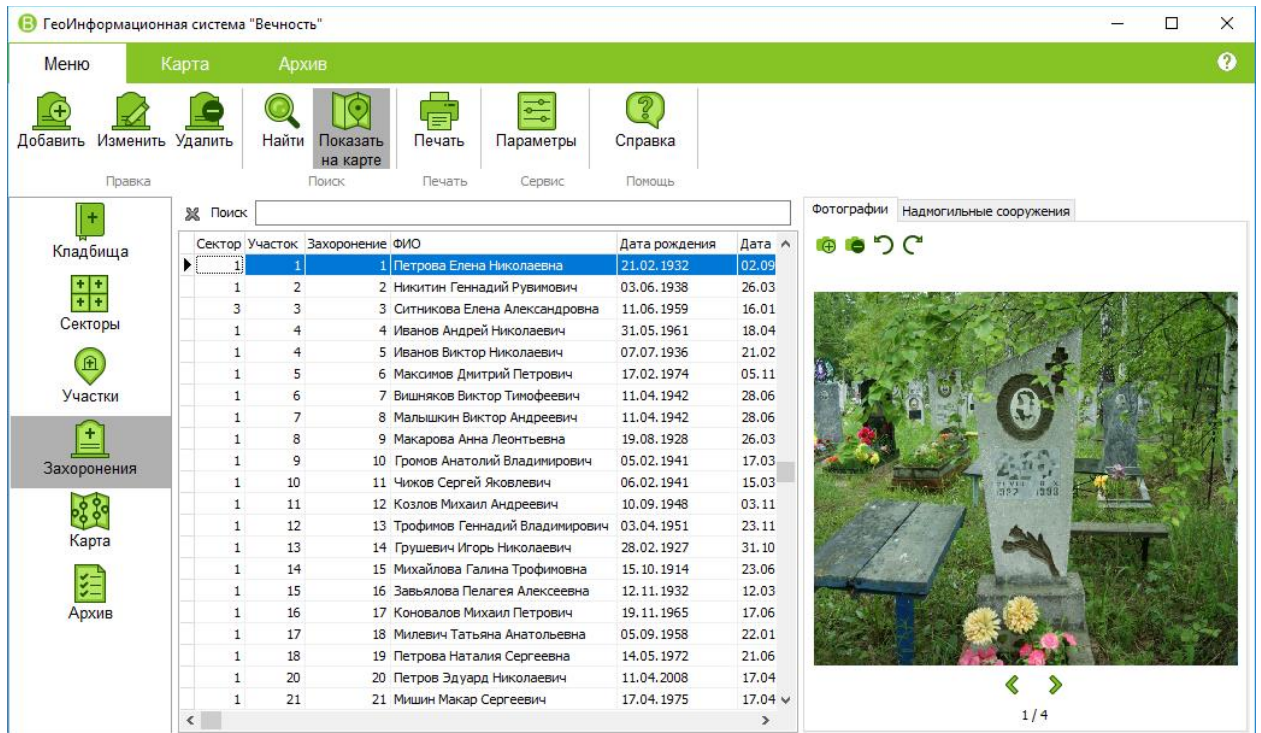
ГеоИнформационная система "Вечность"

Меню
Карта
Архив

Добавить
Изменить
Удалить
Правка
Найти
Показать на карте
Поиск
Печать
Печать
Параметры
Сервис
Справка
Помощь

Кладбища
Секторы
Участки
Захоронения
Карта
Архив

Поиск

| Сектор | Участок | Захоронение | ФИО | Дата рождения | Дата |
|---|---|---|---|---|---|
| 1 | 1 | 1 | Петрова Елена Николаевна | 21.02.1932 | 02.09 |
| 1 | 2 | 2 | Никитин Геннадий Рувимович | 03.06.1938 | 26.03 |
| 3 | 3 | 3 | Ситникова Елена Александровна | 11.06.1959 | 16.01 |
| 1 | 4 | 4 | Иванов Андрей Николаевич | 31.05.1961 | 18.04 |
| 1 | 4 | 5 | Иванов Виктор Николаевич | 07.07.1936 | 21.02 |
| 1 | 5 | 6 | Максимов Дмитрий Петрович | 17.02.1974 | 05.11 |
| 1 | 6 | 7 | Вишняков Виктор Тимофеевич | 11.04.1942 | 28.06 |
| 1 | 7 | 8 | Малышкин Виктор Андреевич | 11.04.1942 | 28.06 |
| 1 | 8 | 9 | Макарова Анна Леонтьевна | 19.08.1928 | 26.03 |
| 1 | 9 | 10 | Громов Анатолий Владимирович | 05.02.1941 | 17.03 |
| 1 | 10 | 11 | Чижов Сергей Яковлевич | 06.02.1941 | 15.03 |
| 1 | 11 | 12 | Козлов Михаил Андреевич | 10.09.1948 | 03.11 |
| 1 | 12 | 13 | Трофимов Геннадий Владимирович | 03.04.1951 | 23.11 |
| 1 | 13 | 14 | Грушевич Игорь Николаевич | 28.02.1927 | 31.10 |
| 1 | 14 | 15 | Михайлова Галина Трофимовна | 15.10.1914 | 23.06 |
| 1 | 15 | 16 | Завьялова Пелагея Алексеевна | 12.11.1932 | 12.03 |
| 1 | 16 | 17 | Коновалов Михаил Петрович | 19.11.1965 | 17.06 |
| 1 | 17 | 18 | Милевич Татьяна Анатольевна | 05.09.1958 | 22.01 |
| 1 | 18 | 19 | Петрова Наталия Сергеевна | 14.05.1972 | 21.06 |
| 1 | 20 | 20 | Петров Эдуард Николаевич | 11.04.2008 | 17.04 |
| 1 | 21 | 21 | Мишин Макар Сергеевич | 17.04.1975 | 17.04 |

Фотографии
Надмогильные сооружения

1 / 4